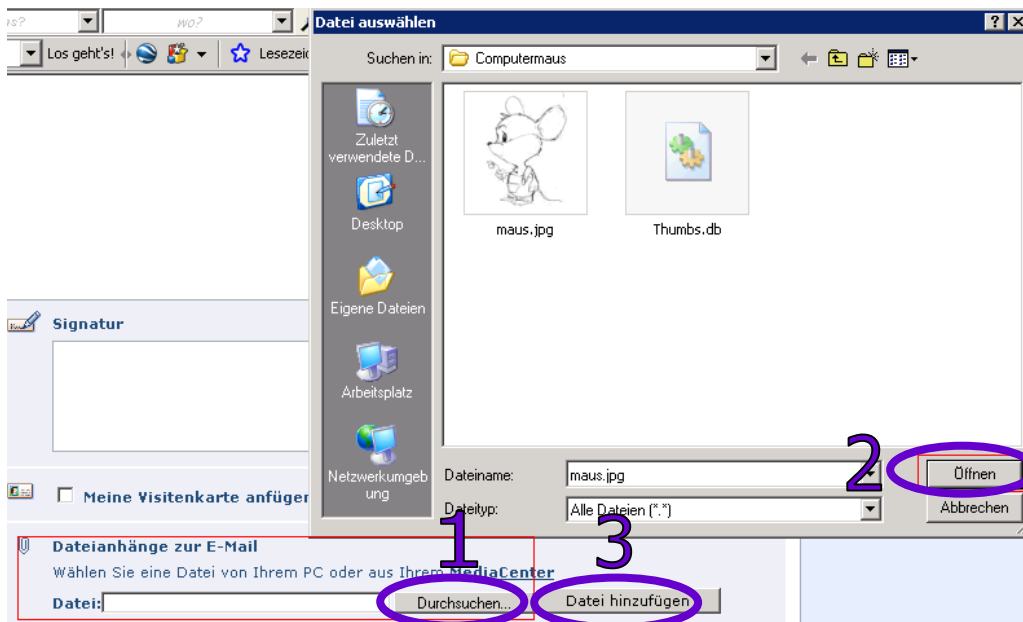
as?
wo?
Los geht's!
Lesezei

Datei auswählen
?
X
Suchen in:
Computermaus
Zuletzt verwendete D...
Desktop
Eigene Dateien
Arbeitsplatz
Netzwerkumgebung
maus.jpg
Thumbs.db
Dateiname:
maus.jpg
Dateityp:
Alle Dateien (*.*)
Öffnen
Abbrechen

2

Signatur

Meine Visitenkarte anfüger

Dateianhänge zur E-Mail
Wählen Sie eine Datei von Ihrem PC oder aus Ihrem MediaCenter
Datei:
Durchsuchen...
Datei hinzufügen

1
3